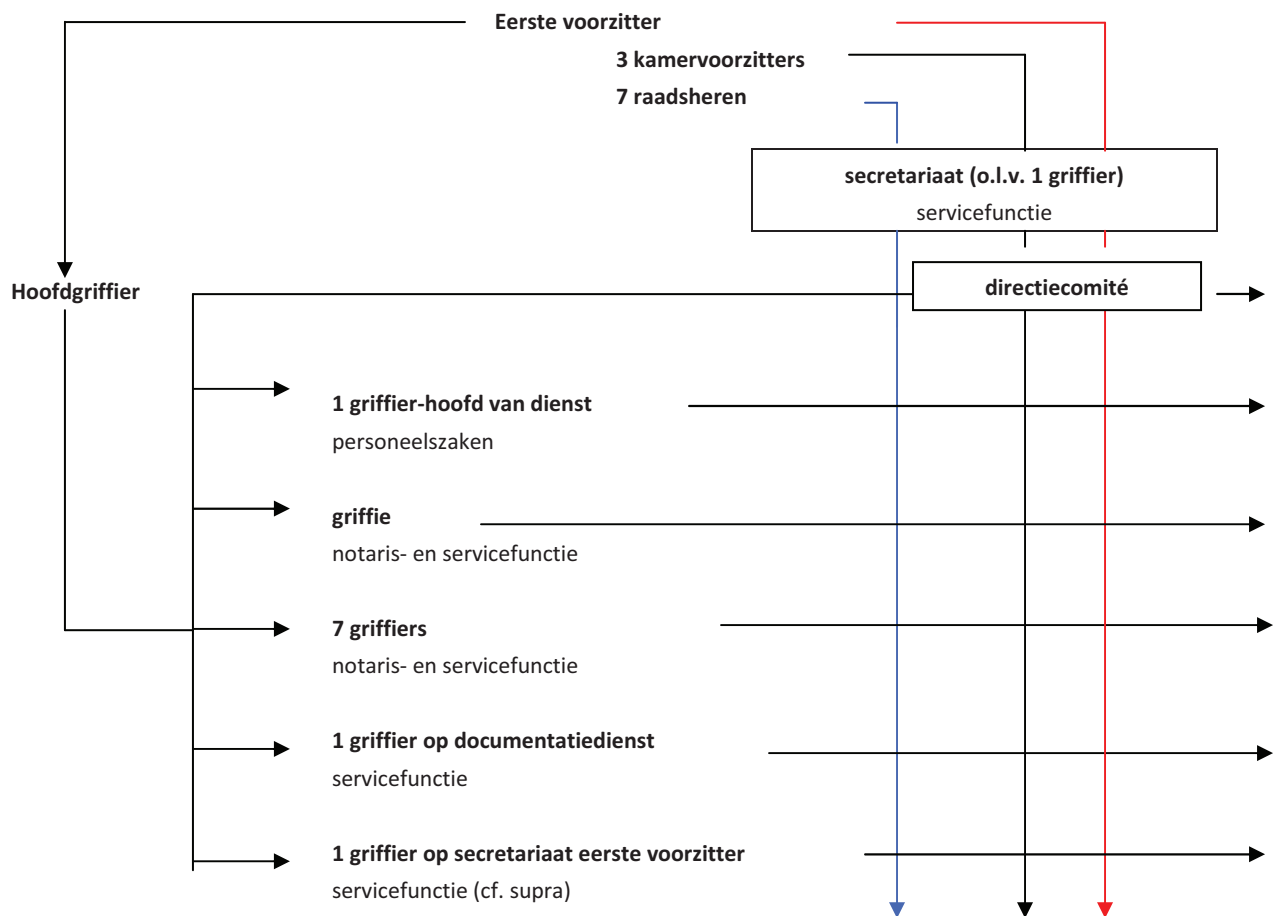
Eerste voorzitter

3 kamervoorzitters

7 raadsheren

secretariaat (o.l.v. 1 griffier)
servicefunctie

Hoofdgriffier

directiecomité

1 griffier-hoofd van dienst
personeelszaken

griffie
notaris- en servicefunctie

7 griffiers
notaris- en servicefunctie

1 griffier op documentatiedienst
servicefunctie

1 griffier op secretariaat eerste voorzitter
servicefunctie (cf. supra)